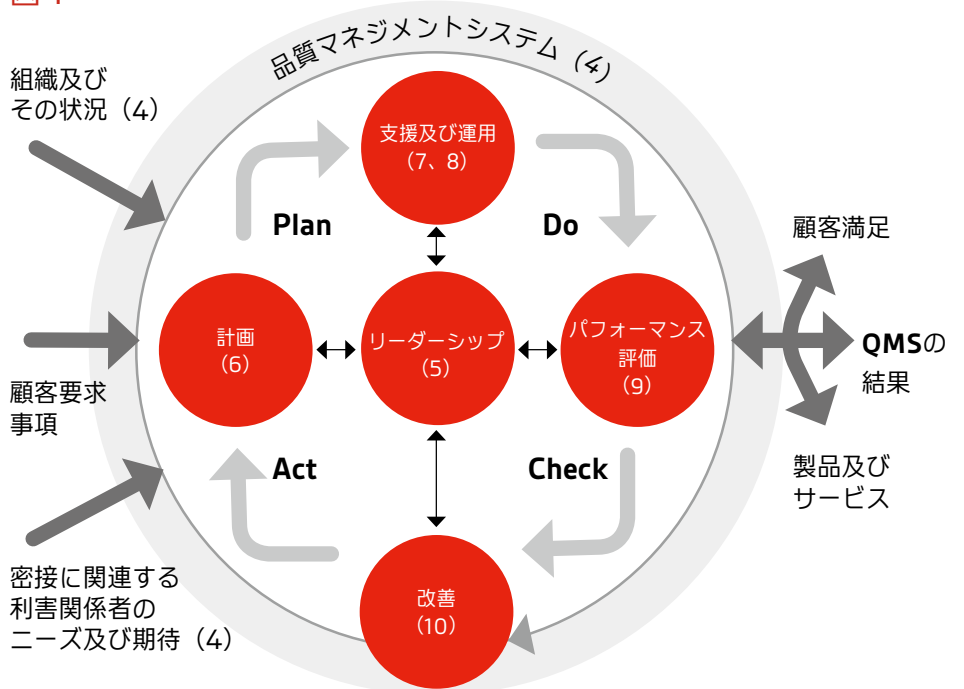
品質マネジメントシステム（4）

組織及び
その状況（4）

顧客要求
事項

密接に関連する
利害関係者の
ニーズ及び期待（4）

支援及び運用
（7、8）

Plan

Do

計画
（6）

リーダーシップ
（5）

パフォーマンス
評価
（9）

Act

Check

改善
（10）

顧客満足

QMSの
結果

製品及び
サービス